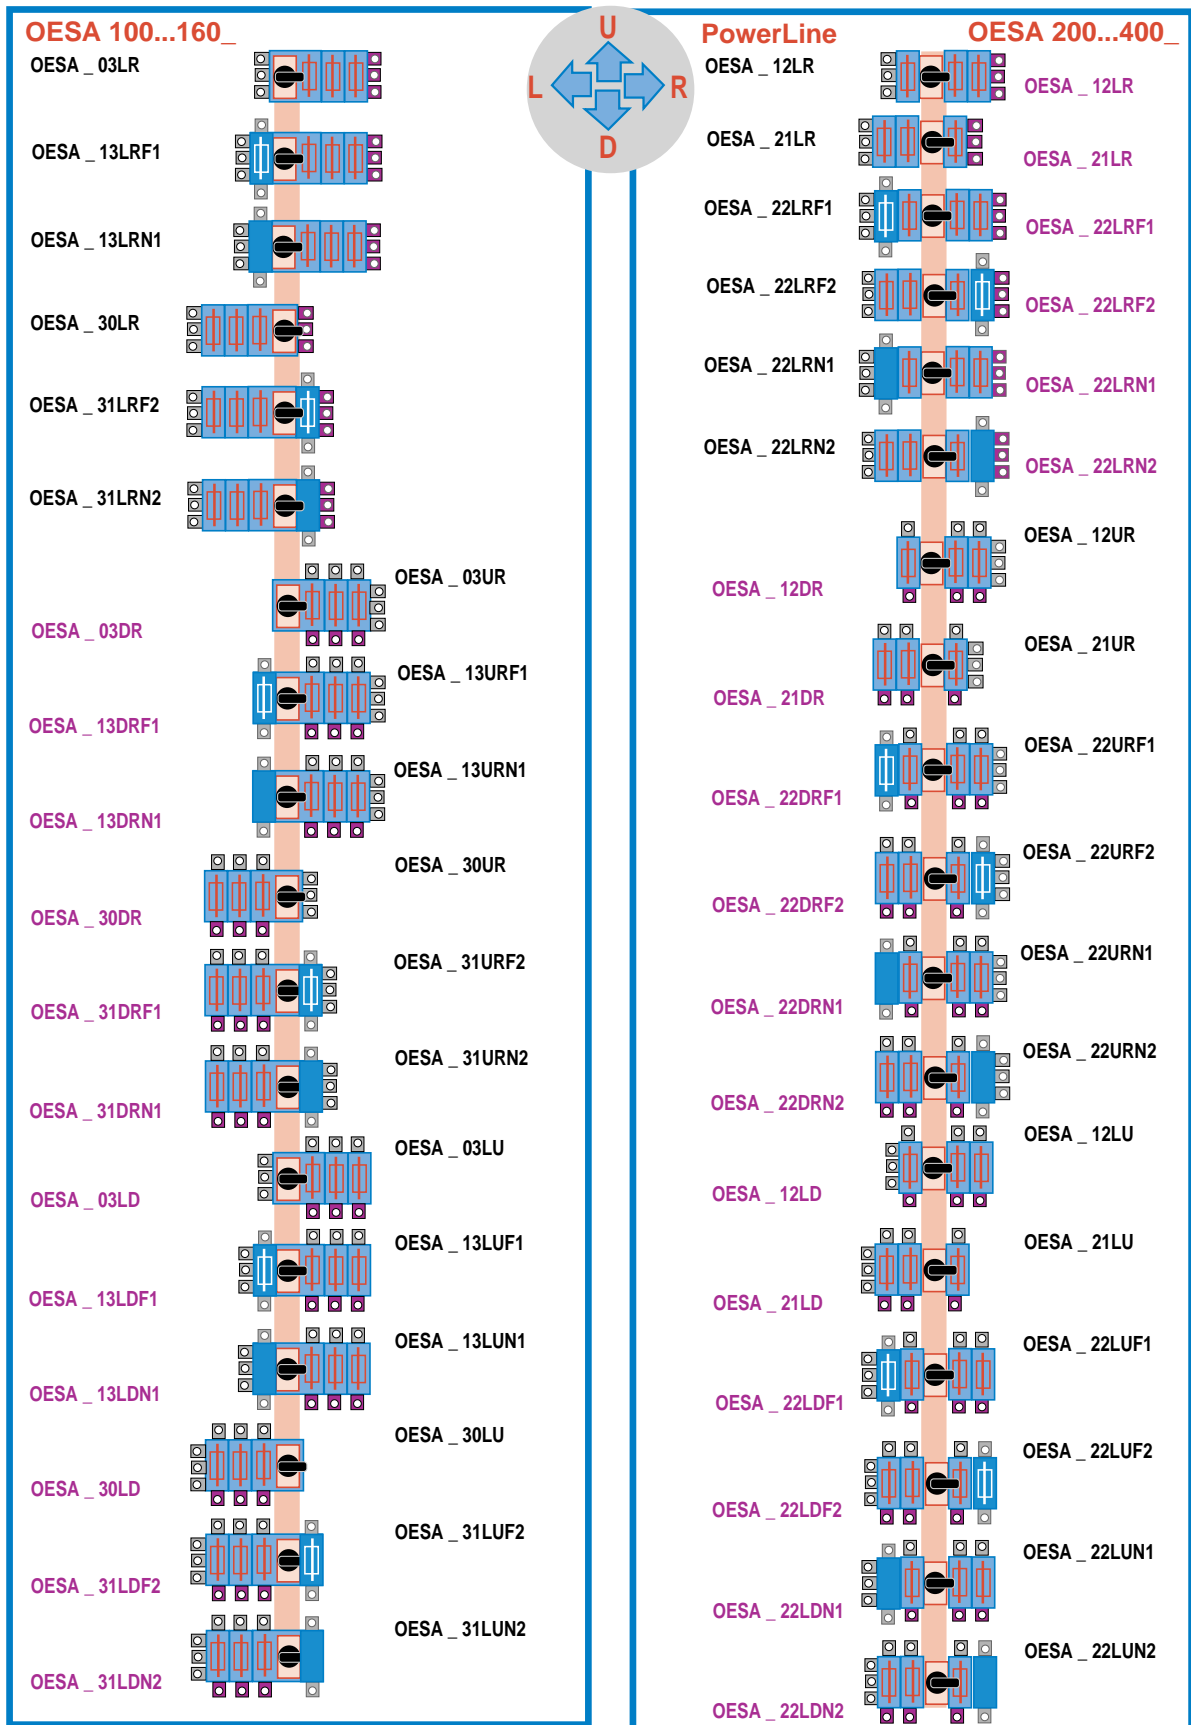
OESA 100...160_

OESA _ 03LR
OESA _ 13LRF1
OESA _ 13LRN1
OESA _ 30LR
OESA _ 31LRF2
OESA _ 31LRN2
OESA _ 03UR
OESA _ 03DR
OESA _ 13URF1
OESA _ 13DRF1
OESA _ 13URN1
OESA _ 13DRN1
OESA _ 30UR
OESA _ 30DR
OESA _ 31URF2
OESA _ 31DRF1
OESA _ 31URN2
OESA _ 31DRN1
OESA _ 03LU
OESA _ 03LD
OESA _ 13LUF1
OESA _ 13LDF1
OESA _ 13LUN1
OESA _ 13LDN1
OESA _ 30LU
OESA _ 30LD
OESA _ 31LUF2
OESA _ 31LDF2
OESA _ 31LUN2
OESA _ 31LDN2

U
L
R
D

PowerLine

OESA 200...400_

OESA _ 12LR
OESA _ 12LR
OESA _ 21LR
OESA _ 21LR
OESA _ 22LRF1
OESA _ 22LRF1
OESA _ 22LRF2
OESA _ 22LRF2
OESA _ 22LRN1
OESA _ 22LRN1
OESA _ 22LRN2
OESA _ 22LRN2
OESA _ 12UR
OESA _ 12DR
OESA _ 21UR
OESA _ 21DR
OESA _ 22URF1
OESA _ 22DRF1
OESA _ 22URF2
OESA _ 22DRF2
OESA _ 22URN1
OESA _ 22DRN1
OESA _ 22URN2
OESA _ 22DRN2
OESA _ 12LU
OESA _ 12LD
OESA _ 21LU
OESA _ 21LD
OESA _ 22LUF1
OESA _ 22LDF1
OESA _ 22LUF2
OESA _ 22LDF2
OESA _ 22LUN1
OESA _ 22LDN1
OESA _ 22LUN2
OESA _ 22LDN2